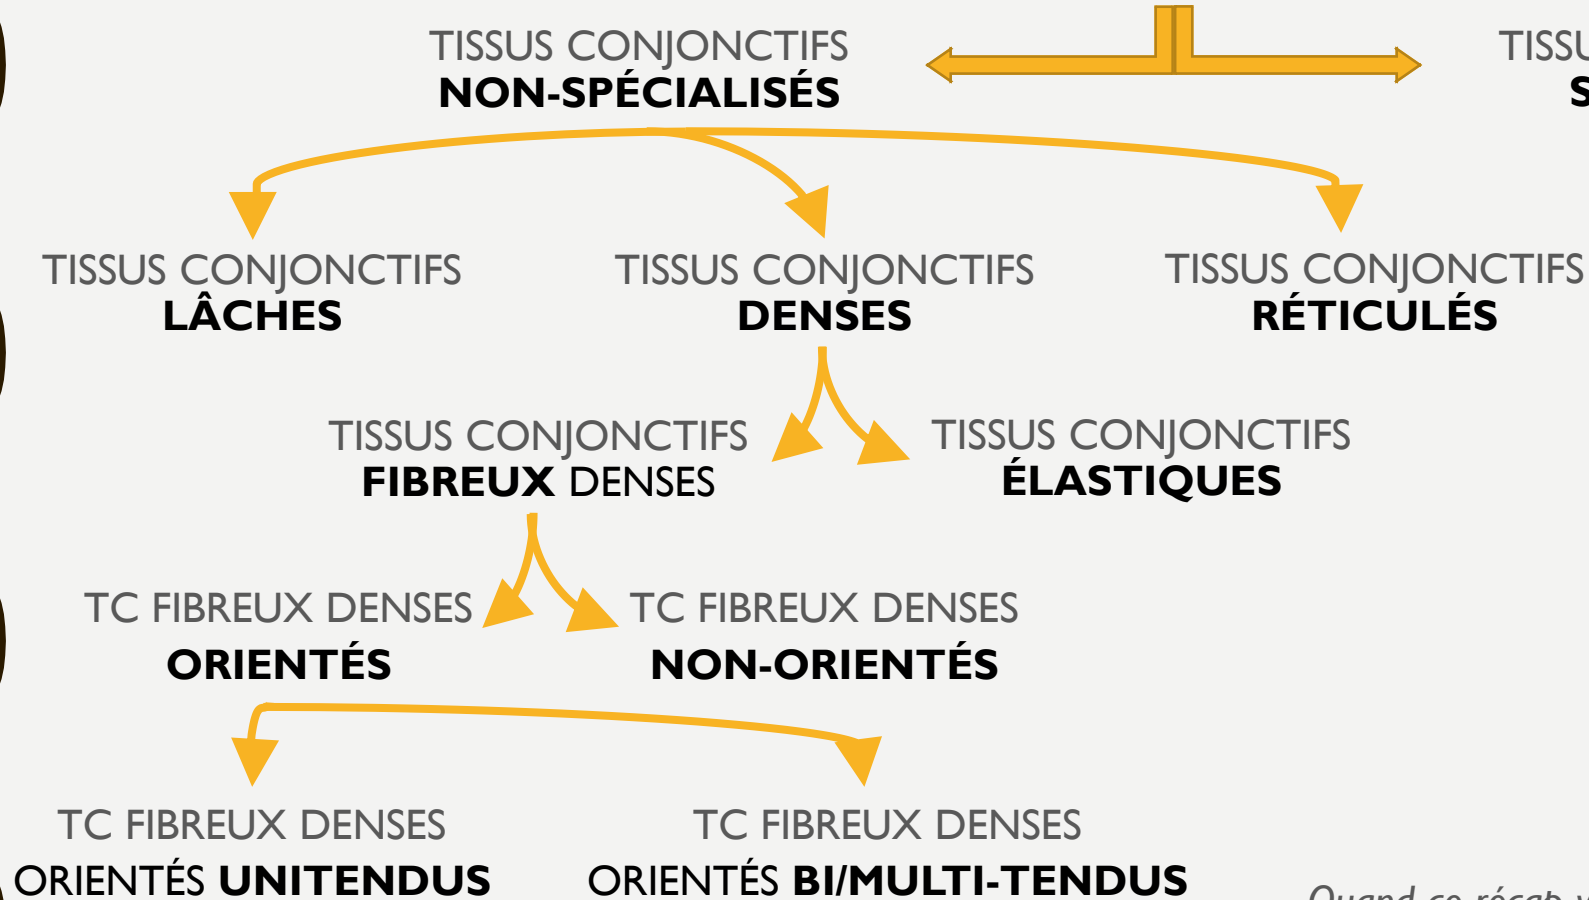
TISSUS CONJONCTIFS
NON-SPÉCIALISÉS

TISS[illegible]
S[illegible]

TISSUS CONJONCTIFS
LÂCHES

TISSUS CONJONCTIFS
DENSES

TISSUS CONJONCTIFS
RÉTICULÉS

TISSUS CONJONCTIFS
FIBREUX DENSES

TISSUS CONJONCTIFS
ÉLASTIQUES

TC FIBREUX DENSES
ORIENTÉS

TC FIBREUX DENSES
NON-ORIENTÉS

TC FIBREUX DENSES
ORIENTÉS UNITENDUS

TC FIBREUX DENSES
ORIENTÉS BI/MULTI-TENDUS

Quand ce récap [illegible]